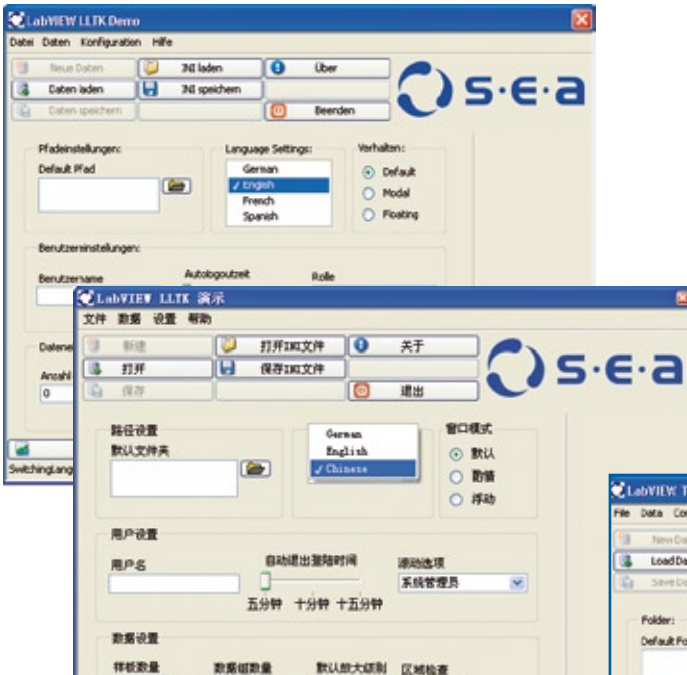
LabVIEW LLTK Demo

Datei Daten Konfiguration Hilfe

Neue Daten
INI laden
Über
Daten laden
INI speichern
Daten speichern
Beenden

s·e·a

Pfadeinstellungen:
Default Pfad

Language Settings:
German
✓ English
French
Spanish

Verhalten:
Default
Modal
Floating

Benutzereinstellungen:
Benutzername
Autologoutzeit
Rolle

Datene
Anzahl
0

SwitchingLang

LabVIEW LLTK 演示

文件 数据 设置 帮助

新建
打开INI文件
关于
打开
保存INI文件
保存
退出

s·e·a

路径设置
默认文件夹

German
English
✓ Chinese

窗口模式
默认
阻塞
浮动

用户设置
用户名
自动退出登陆时间
五分钟 十分钟 十五分钟
活动选项
系统管理员

数据设置
样板数量
数据组数量
数认放大级别
区域检查

LabVIEW L
File Data Co
New Da
Load Da
Save Da
Folder:
Default Fo